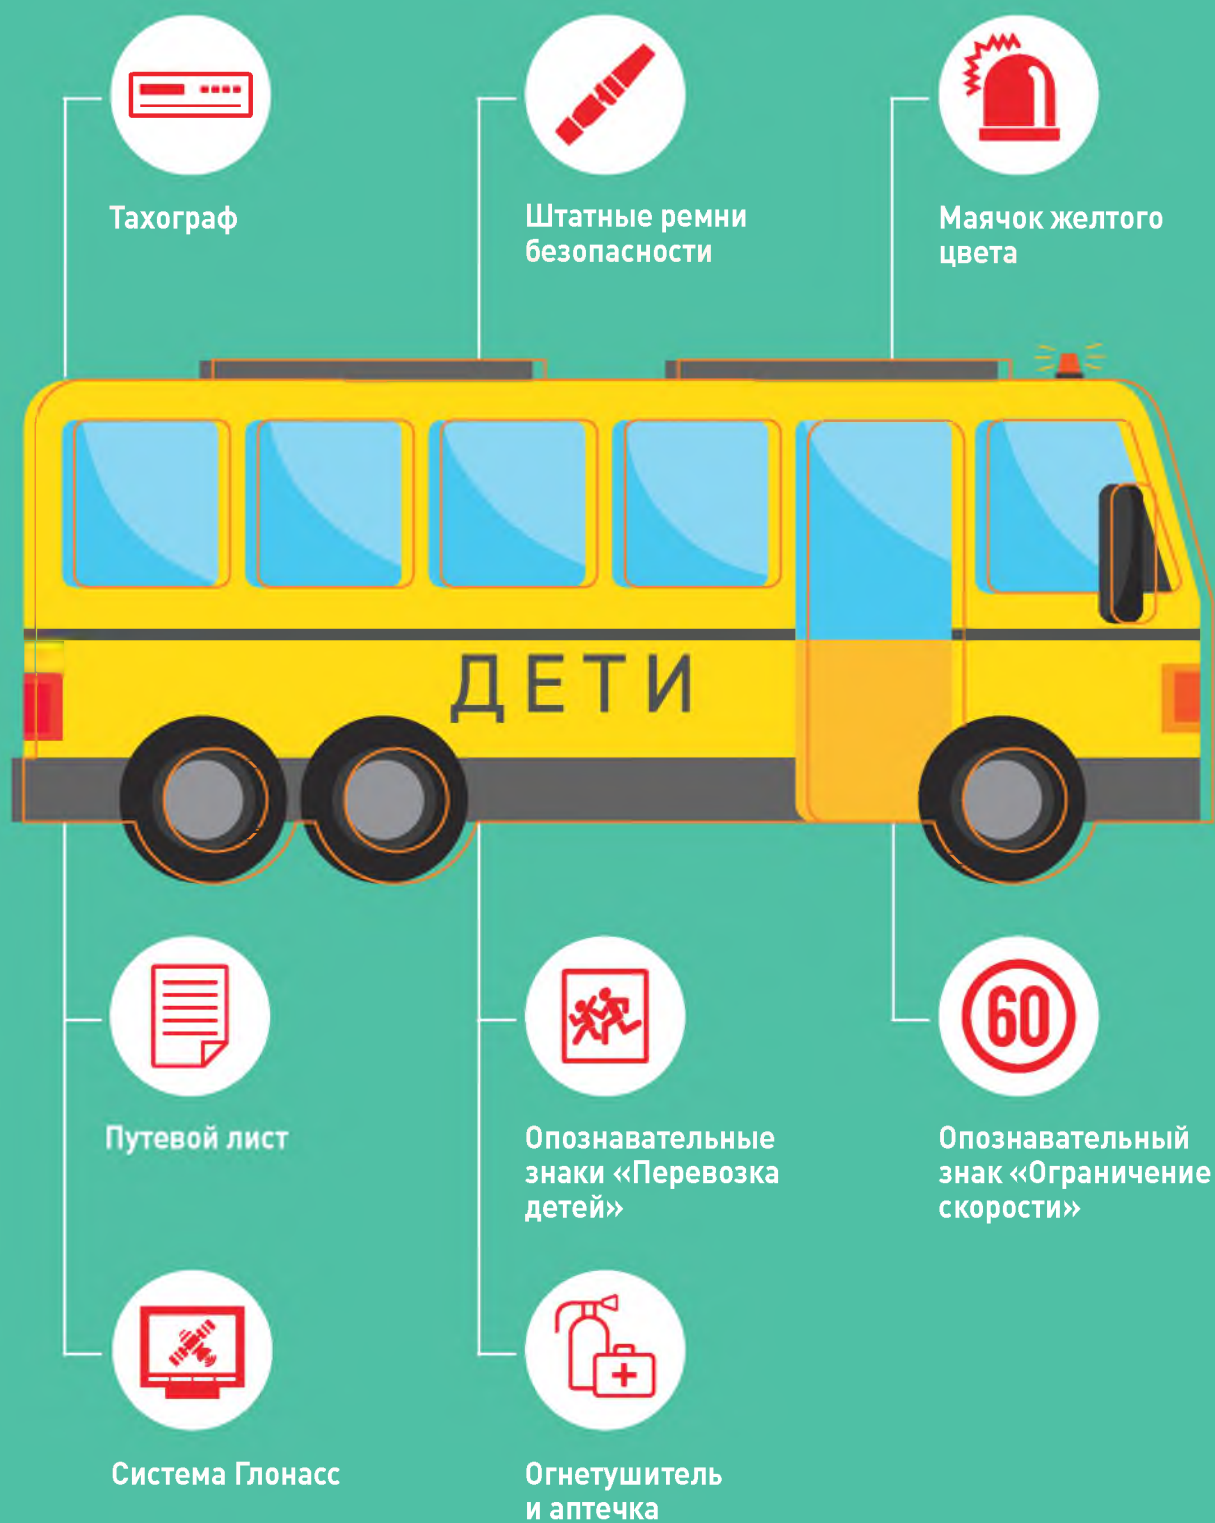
Тахограф

Штатные ремни безопасности

Маячок желтого цвета

ДЕТИ

Путевой лист

Опознавательные знаки «Перевозка детей»

60

Опознавательный знак «Ограничение скорости»

Система Глонасс

Огнетушитель и аптечка